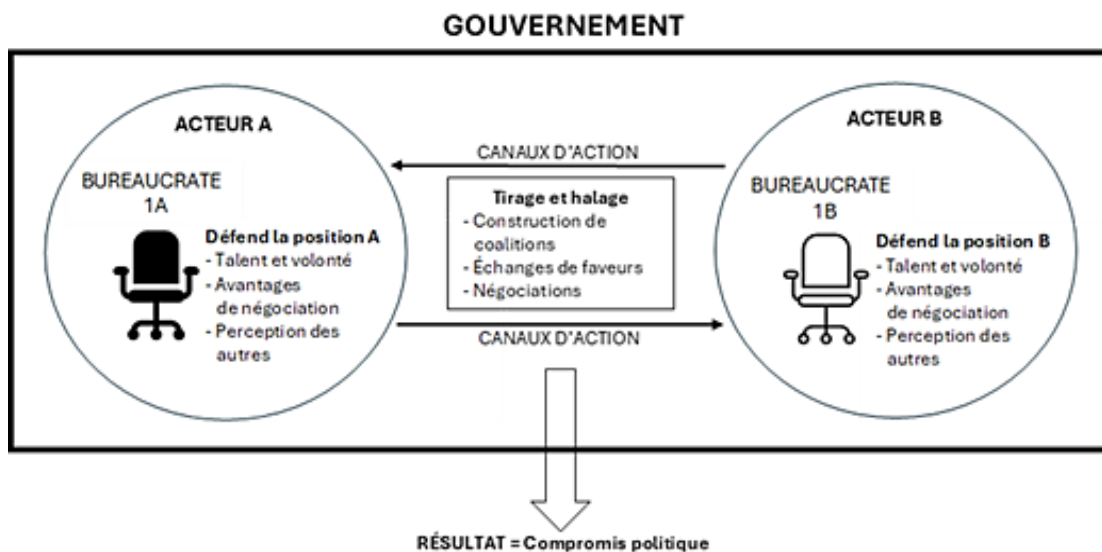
GOUVERNEMENT

ACTEUR A

BUREAUCRATE 1A

Défend la position A
- Talent et volonté
- Avantages de négociation
- Perception des autres

CANAUX D'ACTION

Tirage et halage
- Construction de coalitions
- Échanges de faveurs
- Négociations

CANAUX D'ACTION

ACTEUR B

BUREAUCRATE 1B

Défend la position B
- Talent et volonté
- Avantages de négociation
- Perception des autres

RÉSULTAT = Compromis politique